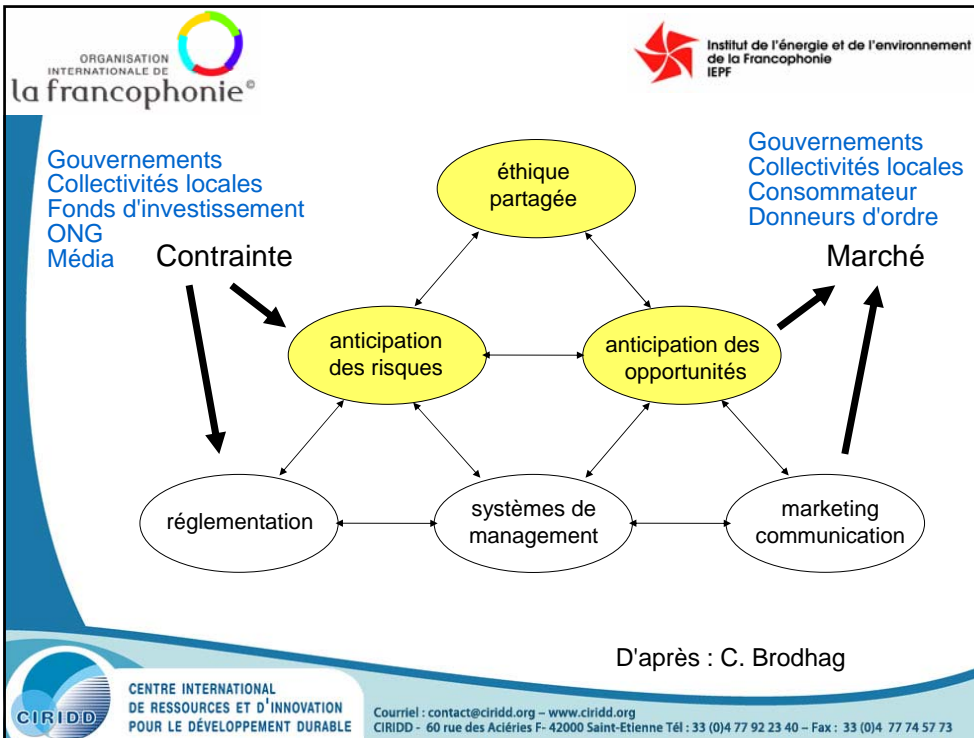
ORGANISATION INTERNATIONALE DE
la francophonie®

Institut de l'énergie et de l'environnement de la Francophonie
IEPF

Gouvernements
Collectivités locales
Fonds d'investissement
ONG
Média

Contrainte

éthique partagée

Gouvernements
Collectivités locales
Consommateur
Donneurs d'ordre

Marché

anticipation des risques

anticipation des opportunités

réglementation

systèmes de management

marketing communication

D'après : C. Brodhag

CIRIDD

CENTRE INTERNATIONAL
DE RESSOURCES ET D'INNOVATION
POUR LE DÉVELOPPEMENT DURABLE

Courriel : contact@ciridd.org – www.ciridd.org
CIRIDD - 60 rue des Aciéries F- 42000 Saint-Etienne Tél : 33 (0)4 77 92 23 40 – Fax : 33 (0)4 77 74 57 73